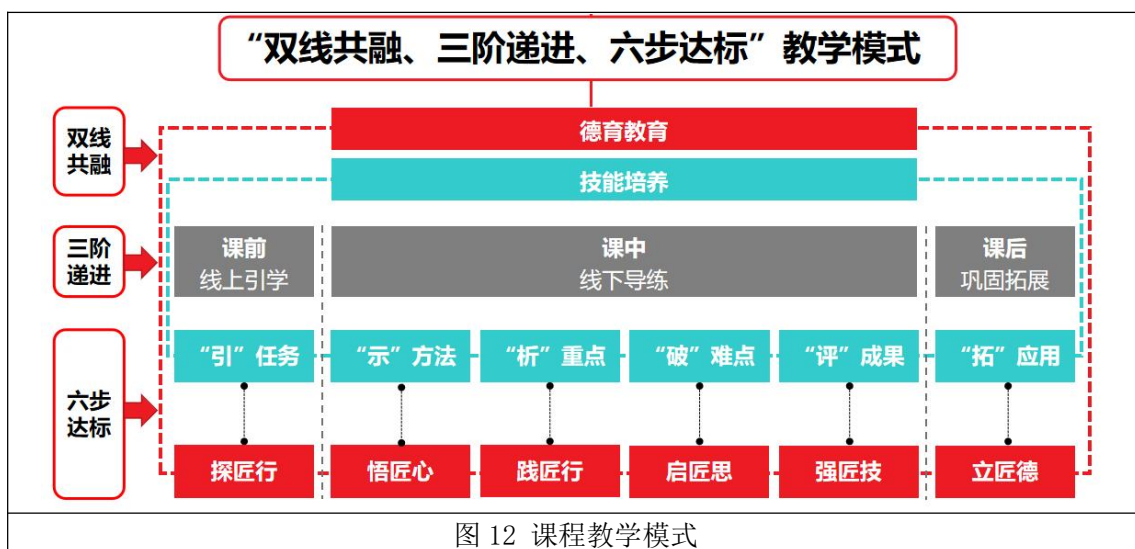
“双线共融、三阶递进、六步达标”教学模式

双线共融

三阶递进

六步达标

德育教育

技能培养

课前
线上引学

课中
线下导练

课后
巩固拓展

“引”任务

“示”方法

“析”重点

“破”难点

“评”成果

“拓”应用

探匠行

悟匠心

践匠行

启匠思

强匠技

立匠德

图 12 课程教学模式